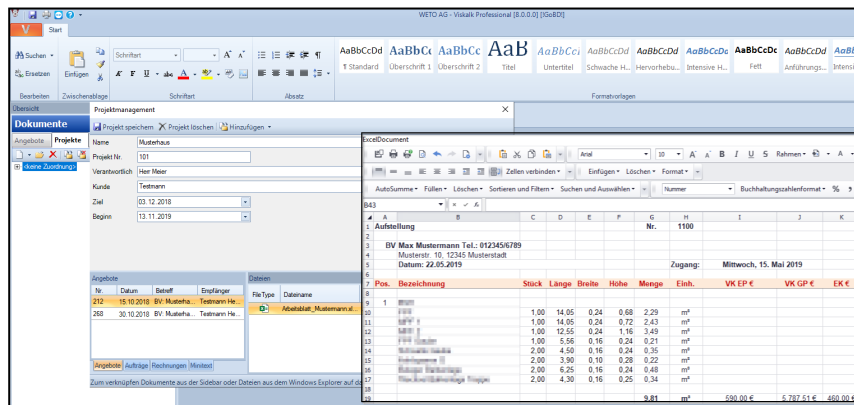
WETO AG - Viskalk Professional [8.0.0.0] [GoBD]

V Start

Suchen ▾
Ersetzen
Bearbeiten

Einfügen
Zwischenablage

Schriftart
A˄ A˅
F K U abe A
Schriftart

Absatz

AaBbCcDd ¶ Standard
AaBbCc Überschrift 1
AaBbCc Überschrift 2
AaB Titel
AaBbCcI Untertitel
AaBbCcDd Schwache H...
AaBbCcDd Hervorhebu...
AaBbCcDd Intensive H...
AaBbCcDc Fett
AaBbCcDd Anführungs...
AaBbCcDd Intensi
Formatvorlagen

Übersicht
Dokumente
Angebote Projekte
<keine Zuordnung>

Projektmanagement
Projekt speichern  Projekt löschen  Hinzufügen ▾

Name: Musterhaus
Projekt Nr.: 101
Verantwortlich: Herr Meier
Kunde: Testmann
Ziel: 03.12.2018
Beginn: 13.11.2019

Angebote
| Nr. | Datum | Betreff | Empfänger |
|---|---|---|---|
| 212 | 15.10.2018 | BV: Musterha... | Testmann He... |
| 268 | 30.10.2018 | BV: Musterha... | Testmann He... |

Angebote Aufträge Rechnungen Mietmail

Dateien
| FileType | Dateiname |
|---|---|
| | Arbeitsblatt_Mustermann.xl... |

Zum verknüpfen Dokumente aus der Sidebar oder Dateien aus dem Windows Explorer auf d

ExcelDocument
Arial 10 A˄ A˅ B I U S Rahmen ▾ A ▾
Zellen verbinden ▾  Einfügen ▾ Löschen ▾ Format ▾
AutoSumme ▾ Füllen ▾ Löschen ▾ Sortieren und Filtern ▾ Suchen und Auswählen ▾  Nummer  Buchhaltungszahlenformat ▾ %
B43

| | A | B | C | D | E | F | G | H | I | J | K |
|---|---|---|---|---|---|---|---|---|---|---|---|
| 1 | Aufstellung | | | | | | Nr. | 1100 | | | |
| 2 | | | | | | | | | | | |
| 3 | | BV Max Mustermann Tel.: 012345/6789 | | | | | | | | | |
| 4 | | Musterstr. 10, 12345 Musterstadt | | | | | | | | | |
| 5 | | Datum: 22.05.2019 | | | | | | Zugang: | Mittwoch, 15. Mai 2019 | | |
| 6 | | | | | | | | | | | |
| 7 | Pos. | Bezeichnung | Stück | Länge | Breite | Höhe | Menge | Einh. | VK EP € | VK GP € | EK € |
| 8 | | | | | | | | | | | |
| 9 | 1 | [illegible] | | | | | | | | | |
| 10 | | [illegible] | 1,00 | 14,05 | 0,24 | 0,68 | 2,29 | m³ | | | |
| 11 | | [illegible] | 1,00 | 14,05 | 0,24 | 0,72 | 2,43 | m³ | | | |
| 12 | | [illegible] | 1,00 | 12,55 | 0,24 | 1,16 | 3,49 | m³ | | | |
| 13 | | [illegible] | 1,00 | 5,56 | 0,16 | 0,24 | 0,21 | m³ | | | |
| 14 | | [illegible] | 2,00 | 4,50 | 0,16 | 0,24 | 0,35 | m³ | | | |
| 15 | | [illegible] | 2,00 | 3,90 | 0,10 | 0,28 | 0,22 | m³ | | | |
| 16 | | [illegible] | 2,00 | 6,25 | 0,16 | 0,24 | 0,48 | m³ | | | |
| 17 | | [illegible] | 2,00 | 4,30 | 0,16 | 0,25 | 0,34 | m³ | | | |
| 18 | | | | | | | | | | | |
| 19 | | | | | | | 9,81 | m³ | 590,00 € | 5.787,51 € | 460,00 |